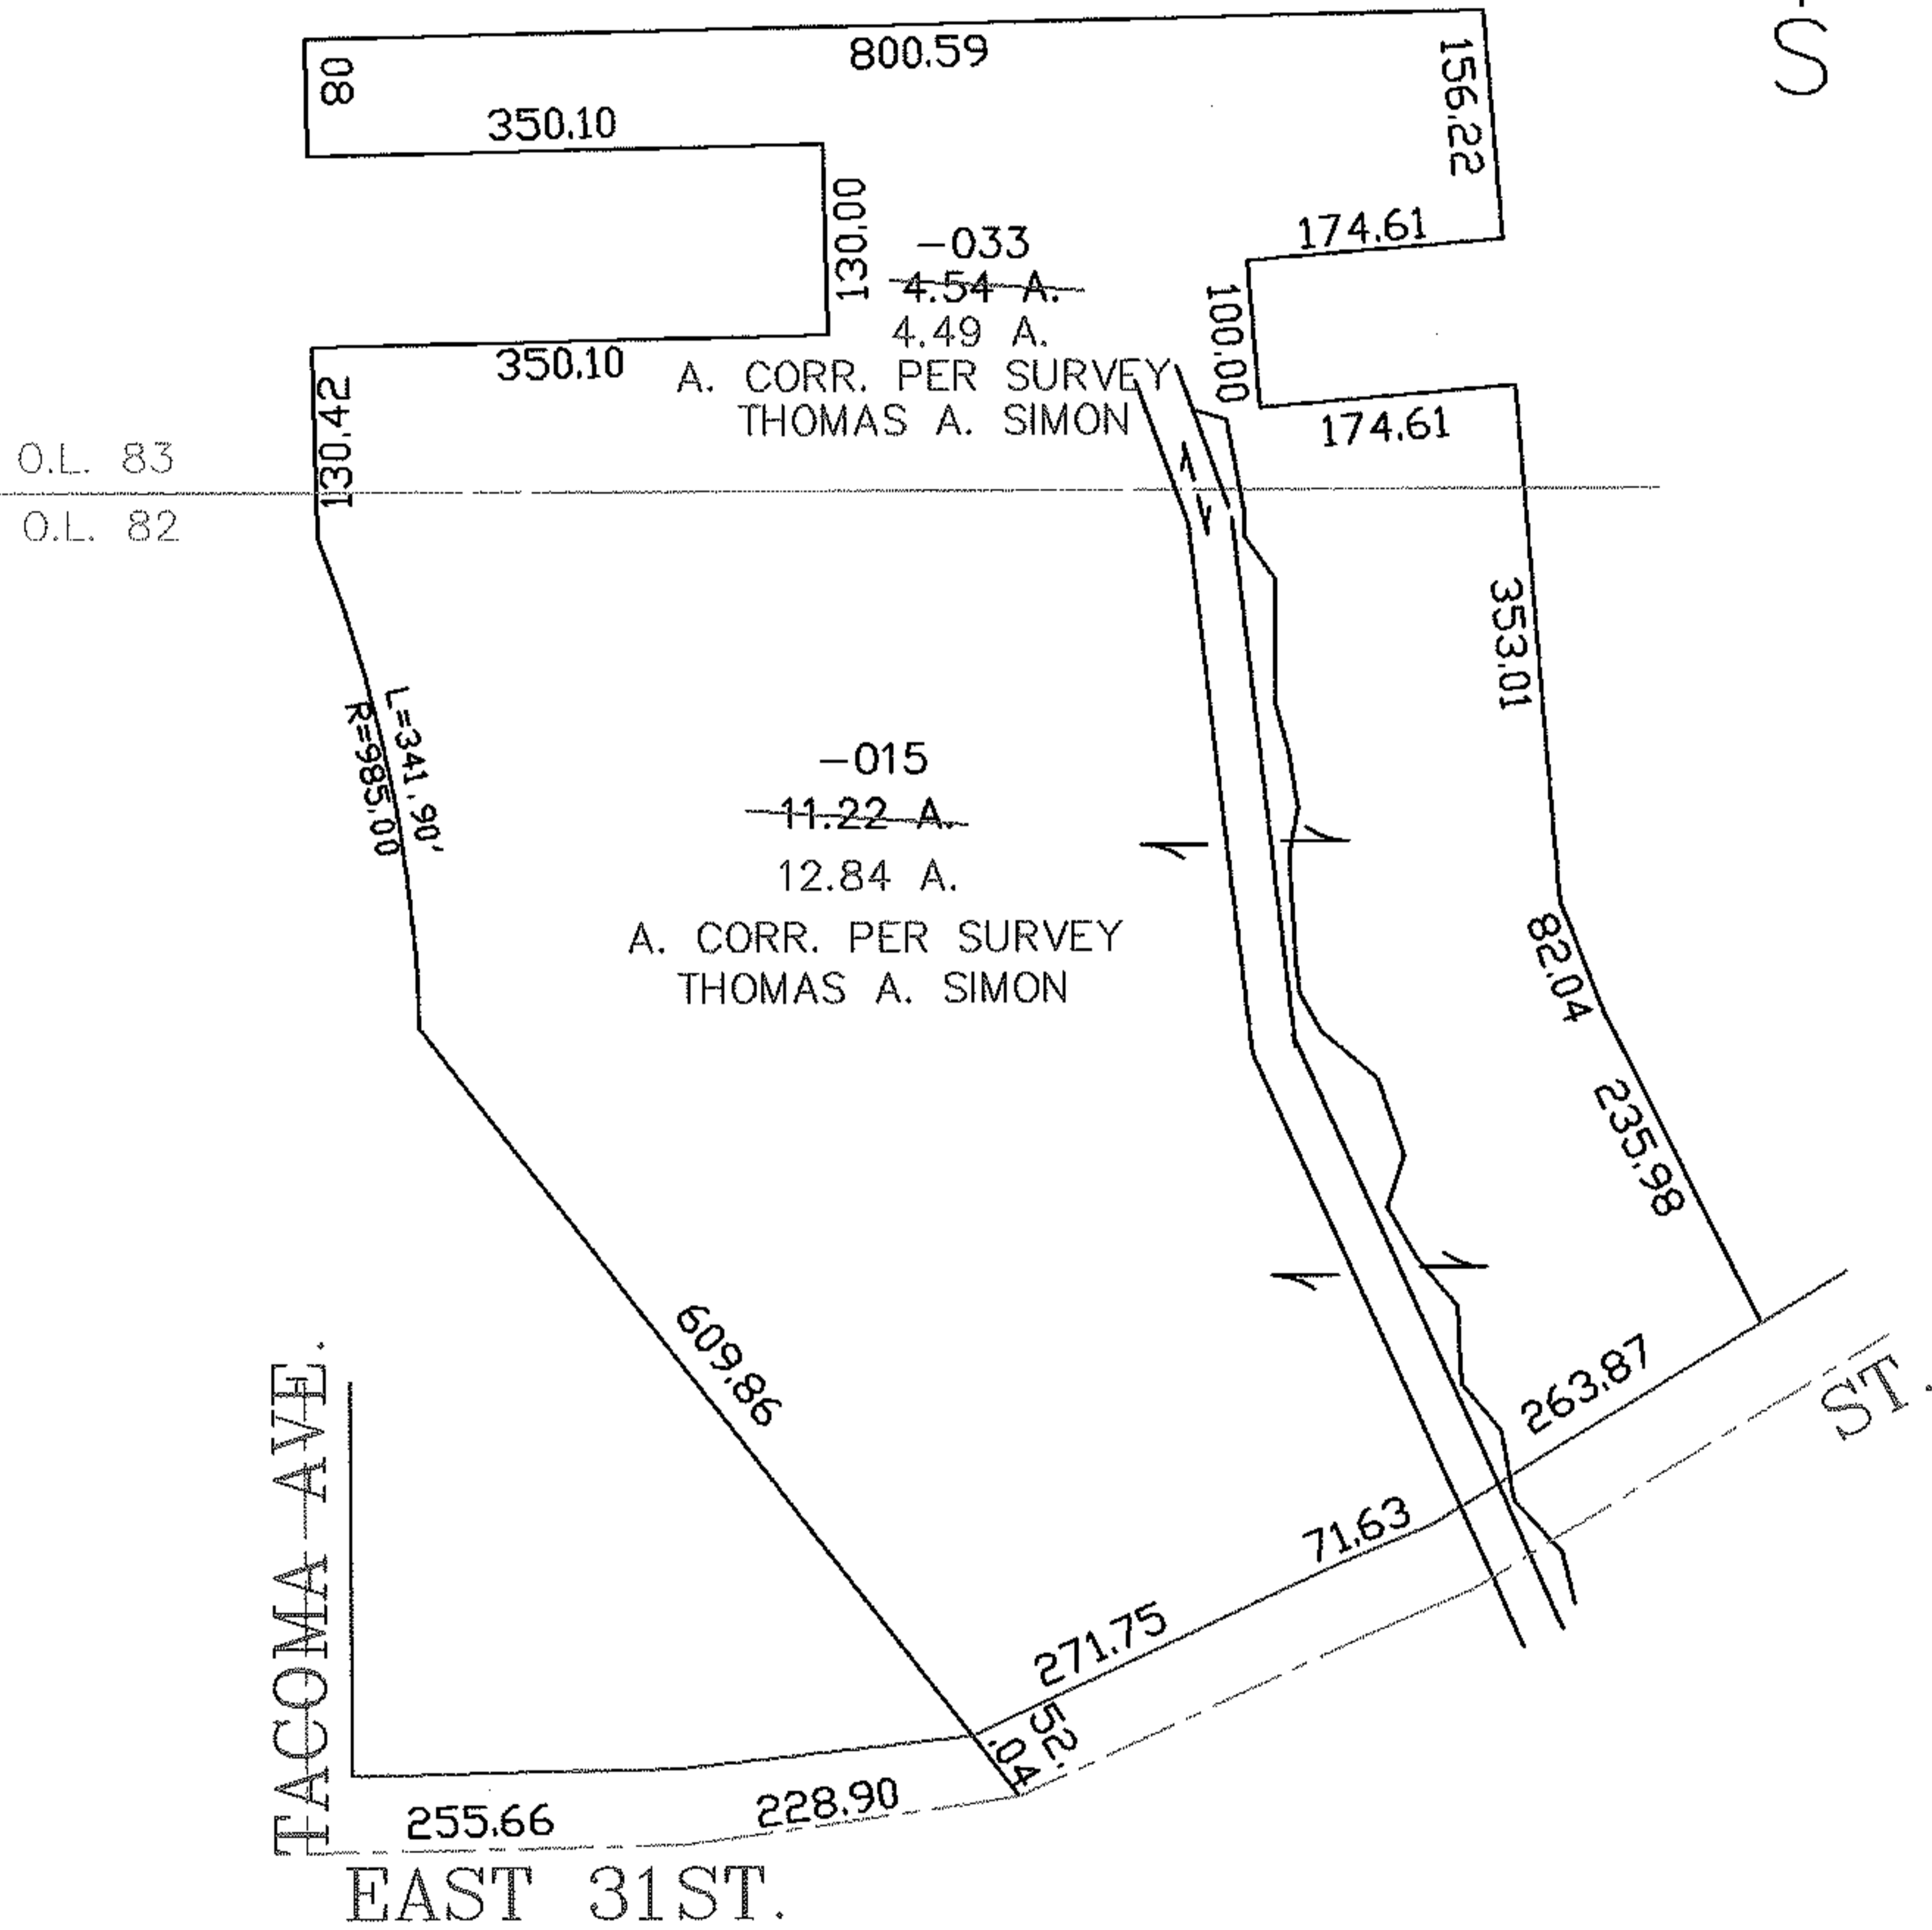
S

800.59

80

350.10

156.22

130.00

-033
~~4.54 A.~~
4.49 A.
A. CORR. PER SURVEY
THOMAS A. SIMON

174.61

100.00

350.10

174.61

O.L. 83

130.42

O.L. 82

353.01

L=341.90'
R=985.00

-015
~~11.22 A.~~
12.84 A.
A. CORR. PER SURVEY
THOMAS A. SIMON

82.04

235.98

609.86

263.87

ST.

71.63

271.75

52.04

TACOMA AVE.

255.66

228.90

EAST 31ST.